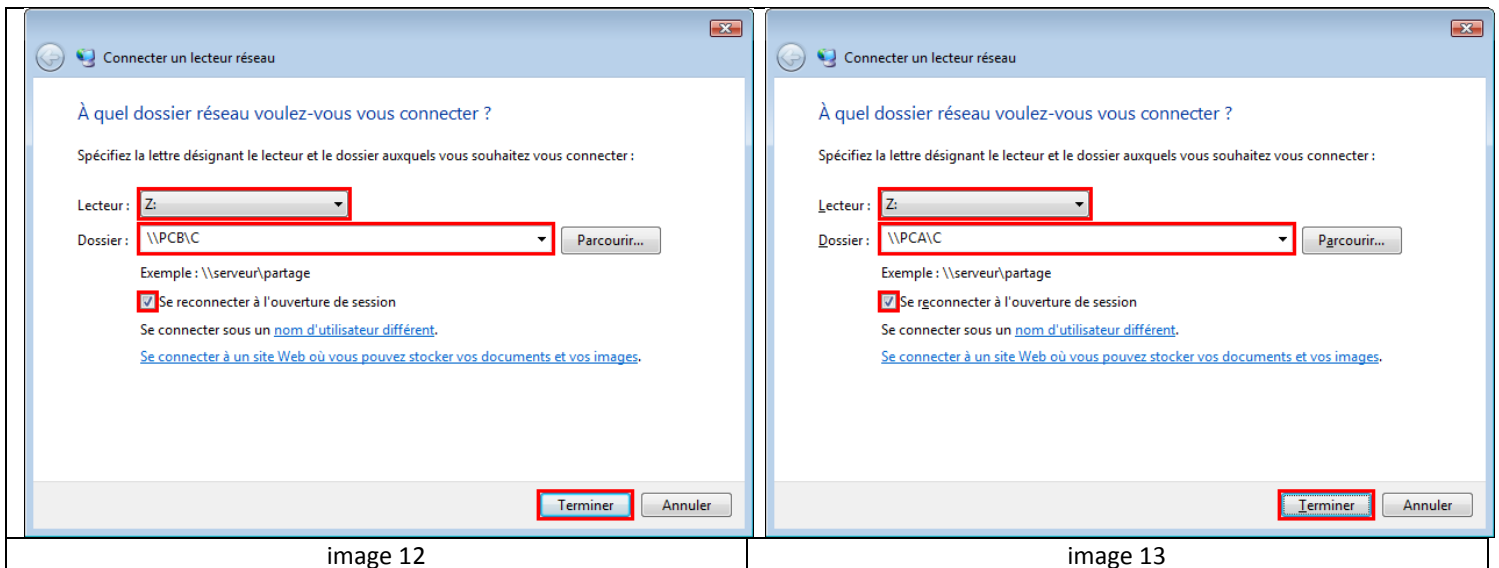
Connecter un lecteur réseau

À quel dossier réseau voulez-vous vous connecter ?

Spécifiez la lettre désignant le lecteur et le dossier auxquels vous souhaitez vous connecter :

Lecteur : Z:

Dossier : \\PCB\C

Parcourir...

Exemple : \\serveur\partage

Se reconnecter à l'ouverture de session

Se connecter sous un nom d'utilisateur différent.

Se connecter à un site Web où vous pouvez stocker vos documents et vos images.

Terminer Annuler

image 12

Connecter un lecteur réseau

À quel dossier réseau voulez-vous vous connecter ?

Spécifiez la lettre désignant le lecteur et le dossier auxquels vous souhaitez vous connecter :

Lecteur : Z:

Dossier : \\PCA\C

Parcourir...

Exemple : \\serveur\partage

Se reconnecter à l'ouverture de session

Se connecter sous un nom d'utilisateur différent.

Se connecter à un site Web où vous pouvez stocker vos documents et vos images.

Terminer Annuler

image 13